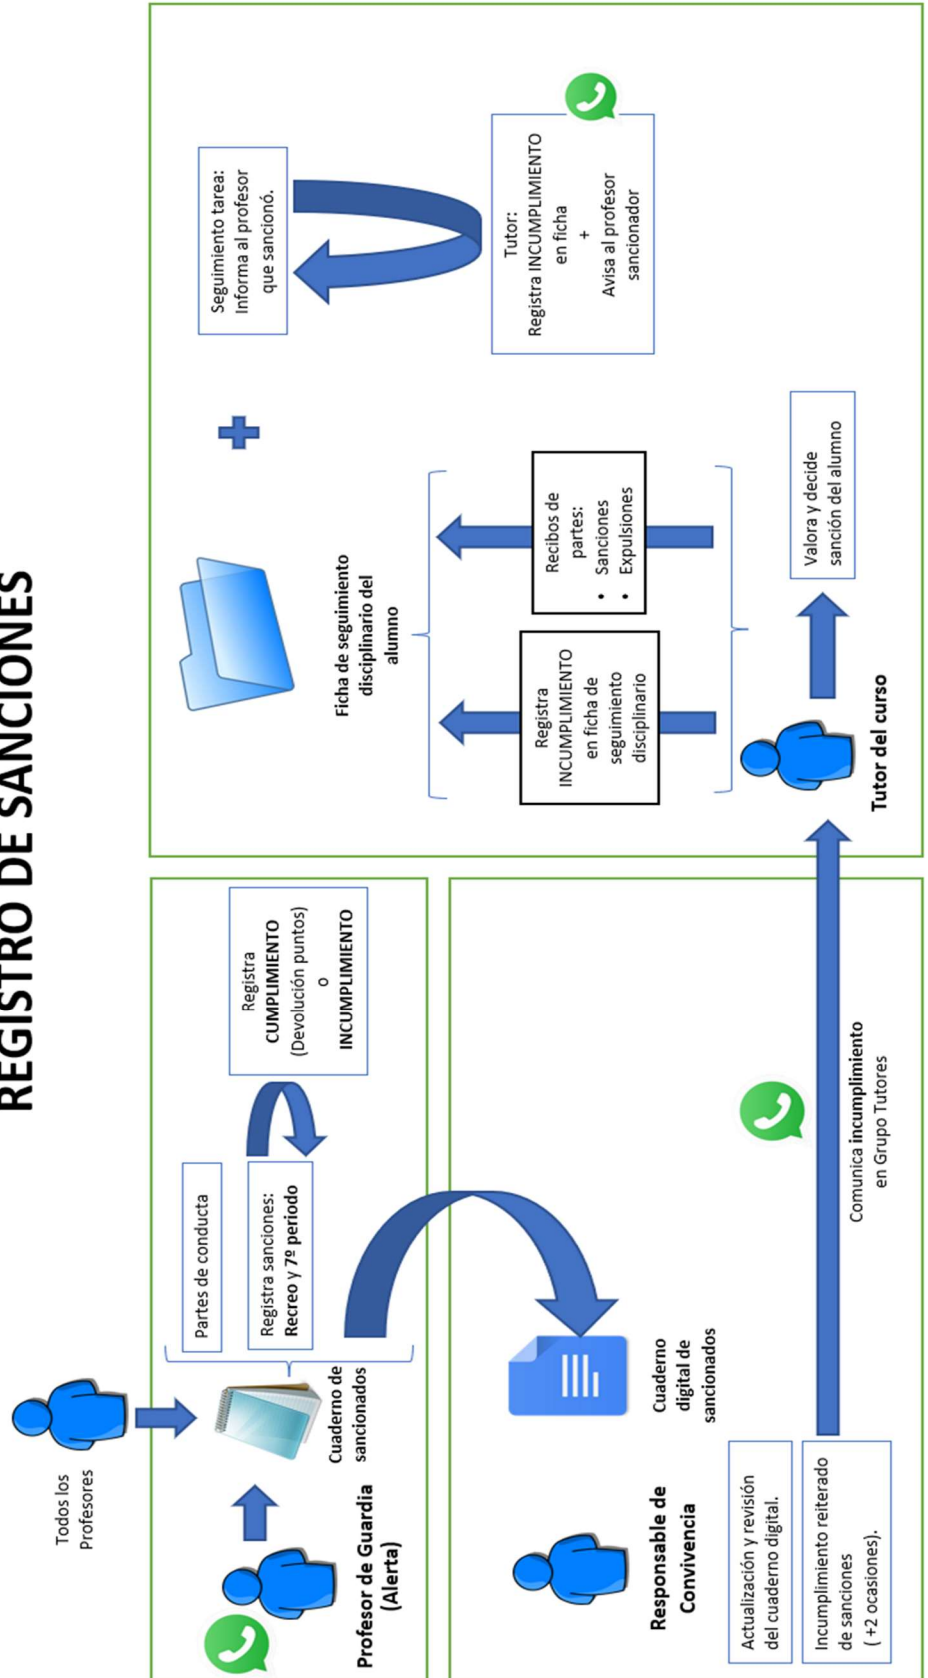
REGISTRO DE SANCIONES

Todos los Profesores

Profesor de Guardia (Alerta)

Cuaderno de sancionados

Partes de conducta

Registra sanciones: Recreo y 7º periodo

Registra CUMPLIMIENTO (Devolución puntos) o INCUMPLIMIENTO

Cuaderno digital de sancionados

Responsable de Convivencia

Actualización y revisión del cuaderno digital.

Incumplimiento reiterado de sanciones ( +2 ocasiones).

Comunica incumplimiento en Grupo Tutores

Tutor del curso

Valora y decide sanción del alumno

Registra INCUMPLIMIENTO en ficha de seguimiento disciplinario

Recibos de partes:
• Sanciones
• Expulsiones

Ficha de seguimiento disciplinario del alumno

Seguimiento tarea: Informa al profesor que sancionó.

Tutor: Registra INCUMPLIMIENTO en ficha + Avisa al profesor sancionador